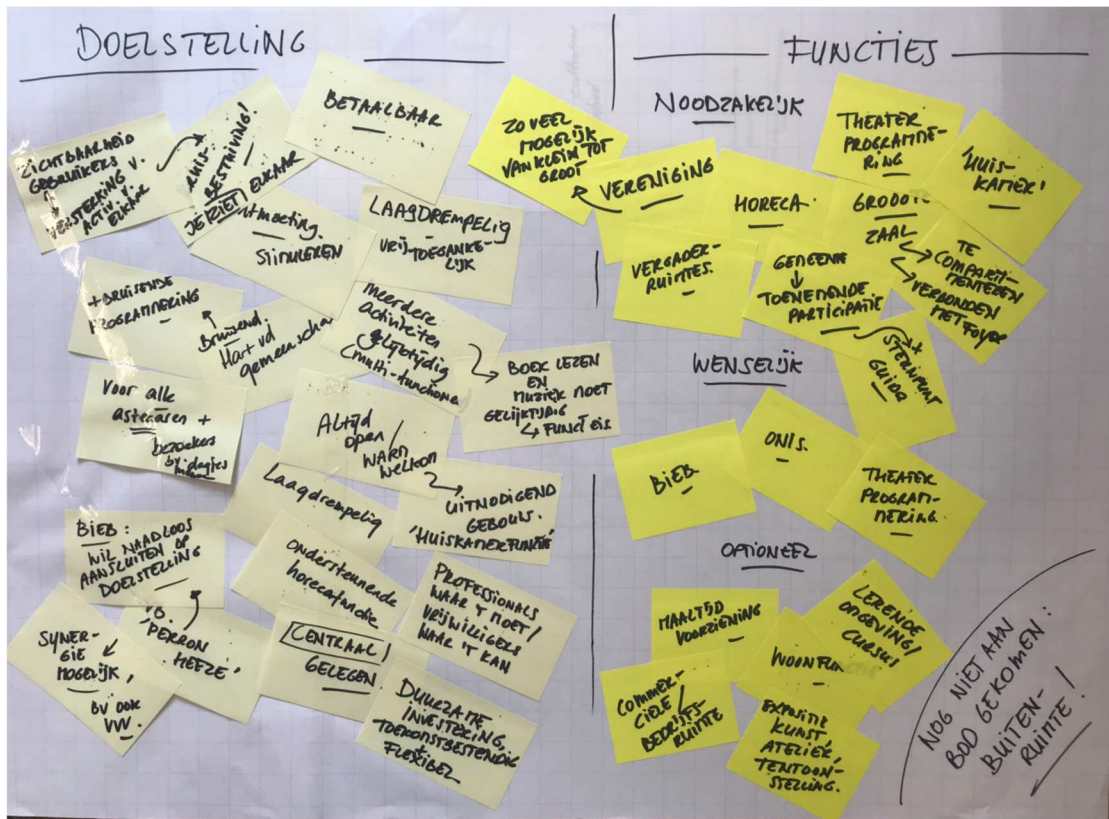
DOELSTELLING

FUNCTIES

NOODZAKELIJK

ZICHTBAARHEID GEBRUIKERS V. VERSTERKING ACTIVIT. ELKAAR

'HUIS' BESTEMMING!

BETAALBAAR

ZO VEEL MOGELIJK VAN KLEIN TOT GROOT

THEATER PROGRAMMERING

'HUISKAMER'

VERENIGING

HORECA

GROOTE ZAAL

TE COMPARTIMENTEREN VERBONDEN MET FOYER

JE ZIET ELKAAR

ontmoeting. stimuleren

LAAGDREMPELIG - VRIJ TOEGANKELIJK

VERGADERRUIMTES.

GEDEELDE TOENEMENDE PARTICIPATIE

+ BRUISENDE PROGRAMMERING

Bruisend. Hart vd gemeenschap

meerdere activiteiten gelijktijdig (multi-functioneel)

BOEK LEZEN EN MUZIEK MOET GELIJKTIJDIG FUNCT EIS

WENSELIJK

STEUNPUNT GUIDO

Voor alle astenaren + bezoekers bijdagtes

Altijd open waar welkom

ONIS.

BIEB.

THEATER PROGRAMMERING

Laagdrempelig

UITNODIGEND GEBOUW. 'HUISKAMERFUNCTIE'

BIEB: WIL NAADLOOS AANSLUITEN OP DOELSTELLING

Ondersteunende horecafunctie

PROFESSIONALS WAAR 'T MOET / VRIJWILLIGERS WAAR 'T KAN

OPTIONEEL

MAALTIJD VOORZIENING

LERENDE OMGEVING / CURSUS

SYNERGIE MOGELIJK, BV OOK VVV.

B. 'PERRON HEEZE'

CENTRAAL GELEGEN

WOONFUNCTIE

COMMERCIELE / BEDRIJFSRUIMTE

DUURZAME INVESTERING, TOEKOMSTBESTENDIG FLEXIBEL

EXPOSITIE KUNST, ATELIER, TENTOONSTELLING.

NOG NIET AAN BOD GEKOMEN: BUITENRUIMTE!